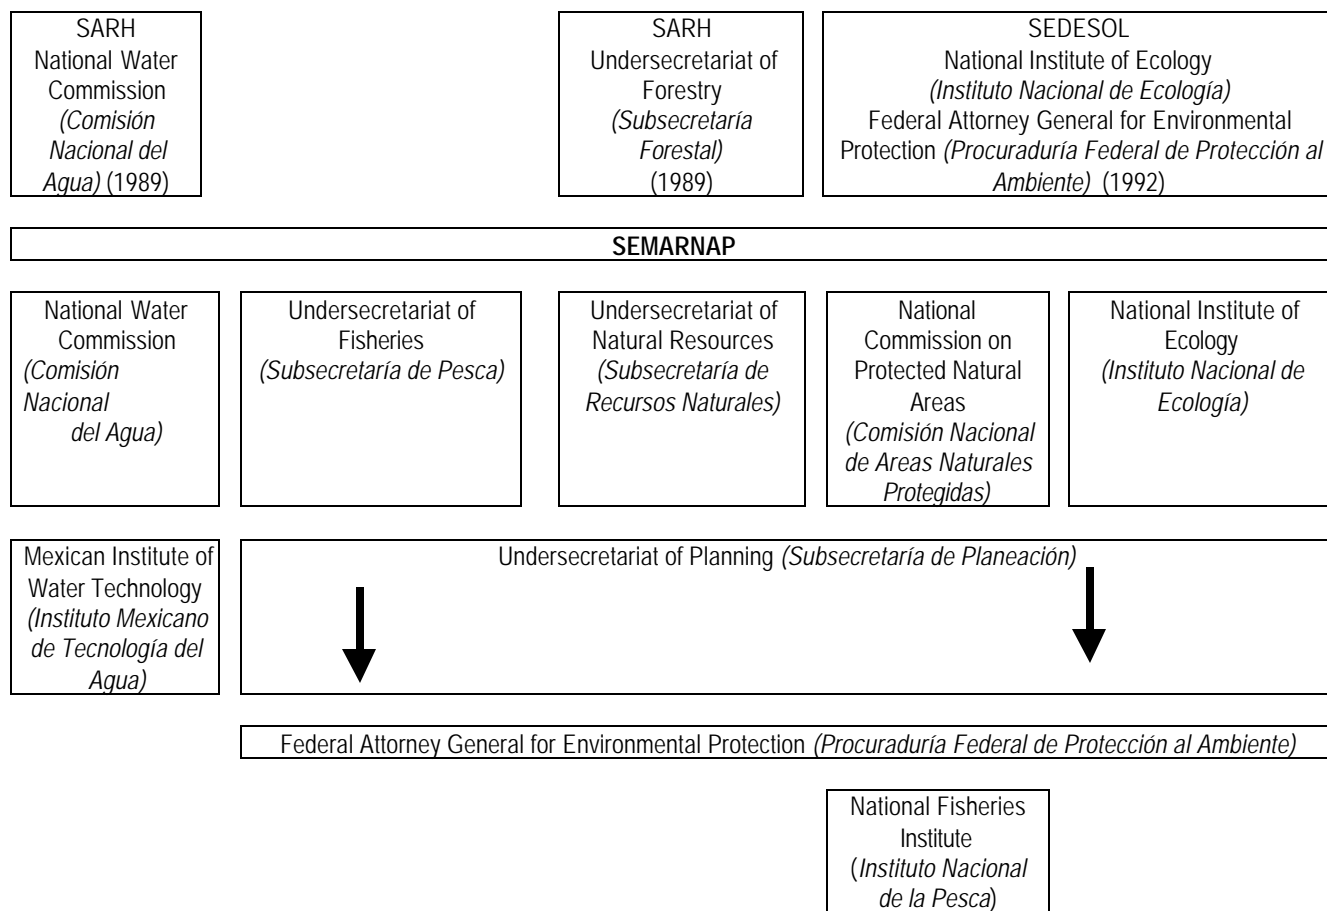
SARH
National Water Commission *(Comisión Nacional del Agua)* (1989)

SARH
Undersecretariat of Forestry *(Subsecretaría Forestal)* (1989)

SEDESOL
National Institute of Ecology *(Instituto Nacional de Ecología)*
Federal Attorney General for Environmental Protection *(Procuraduría Federal de Protección al Ambiente)* (1992)

**SEMARNAP**

National Water Commission *(Comisión Nacional del Agua)*

Undersecretariat of Fisheries *(Subsecretaría de Pesca)*

Undersecretariat of Natural Resources *(Subsecretaría de Recursos Naturales)*

National Commission on Protected Natural Areas *(Comisión Nacional de Areas Naturales Protegidas)*

National Institute of Ecology *(Instituto Nacional de Ecología)*

Mexican Institute of Water Technology *(Instituto Mexicano de Tecnología del Agua)*

Undersecretariat of Planning *(Subsecretaría de Planeación)*

Federal Attorney General for Environmental Protection *(Procuraduría Federal de Protección al Ambiente)*

National Fisheries Institute (*Instituto Nacional de la Pesca*)